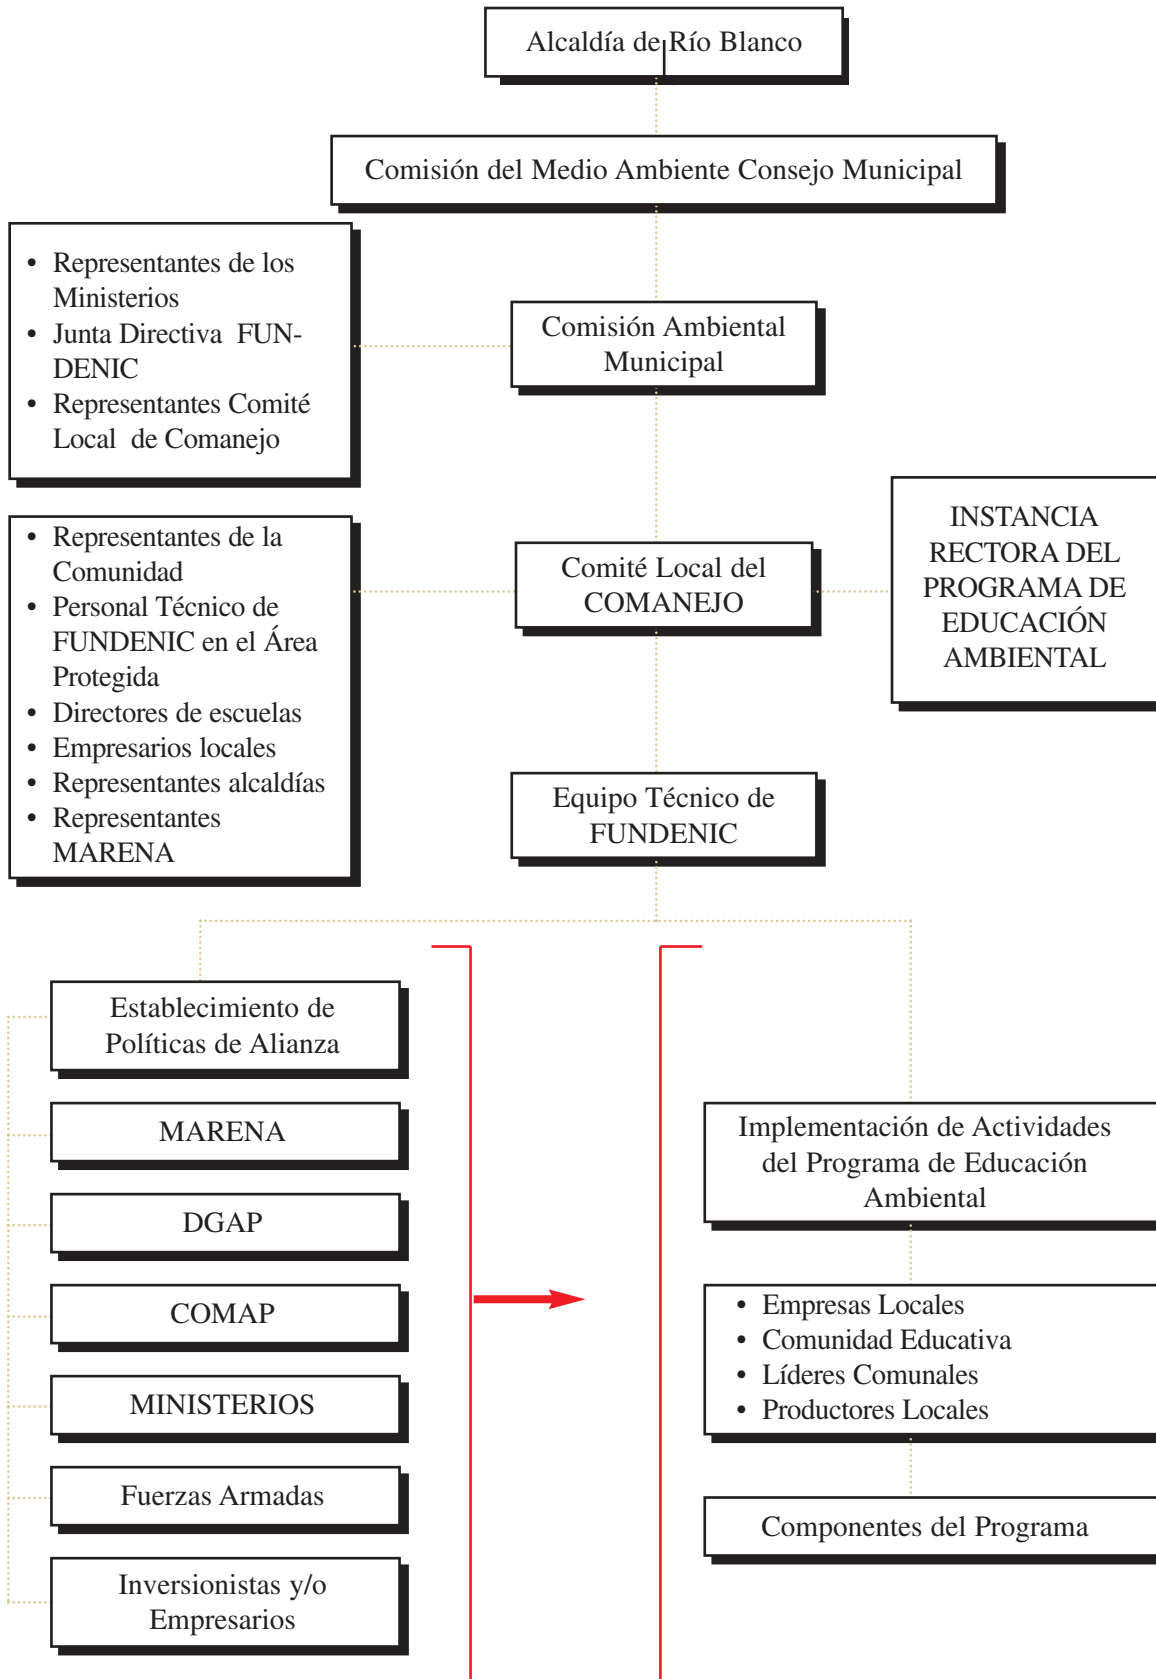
Alcaldía de Río Blanco

Comisión del Medio Ambiente Consejo Municipal

• Representantes de los Ministerios
• Junta Directiva FUNDENIC
• Representantes Comité Local de Comanejo

Comisión Ambiental Municipal

• Representantes de la Comunidad
• Personal Técnico de FUNDENIC en el Área Protegida
• Directores de escuelas
• Empresarios locales
• Representantes alcaldías
• Representantes MARENA

Comité Local del COMANEJO

INSTANCIA RECTORA DEL PROGRAMA DE EDUCACIÓN AMBIENTAL

Equipo Técnico de FUNDENIC

Establecimiento de Políticas de Alianza

MARENA

DGAP

COMAP

MINISTERIOS

Fuerzas Armadas

Inversionistas y/o Empresarios

Implementación de Actividades del Programa de Educación Ambiental

• Empresas Locales
• Comunidad Educativa
• Líderes Comunales
• Productores Locales

Componentes del Programa